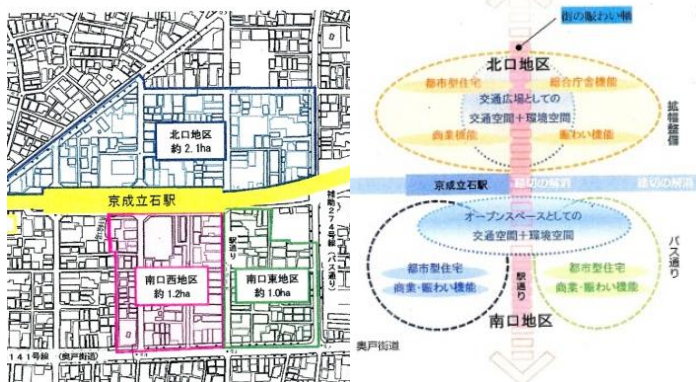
北口地区
約 2.1ha

京成立石駅

補助274号線(バス通り)

駅通り

南口西地区
約 1.2ha

南口東地区
約 1.0ha

141号線 (奥戸街道)

街の賑わい軸

北口地区

都市型住宅

総合庁舎機能

交通広場としての
交通空間+環境空間

拡幅整備

商業施設

賑わい機能

京成立石駅

踏切の解消

踏切の解消

オープンスペースとしての
交通空間+環境空間

バス通り

都市型住宅
商業・賑わい機能

駅通り

都市型住宅
商業・賑わい機能

南口地区

奥戸街道